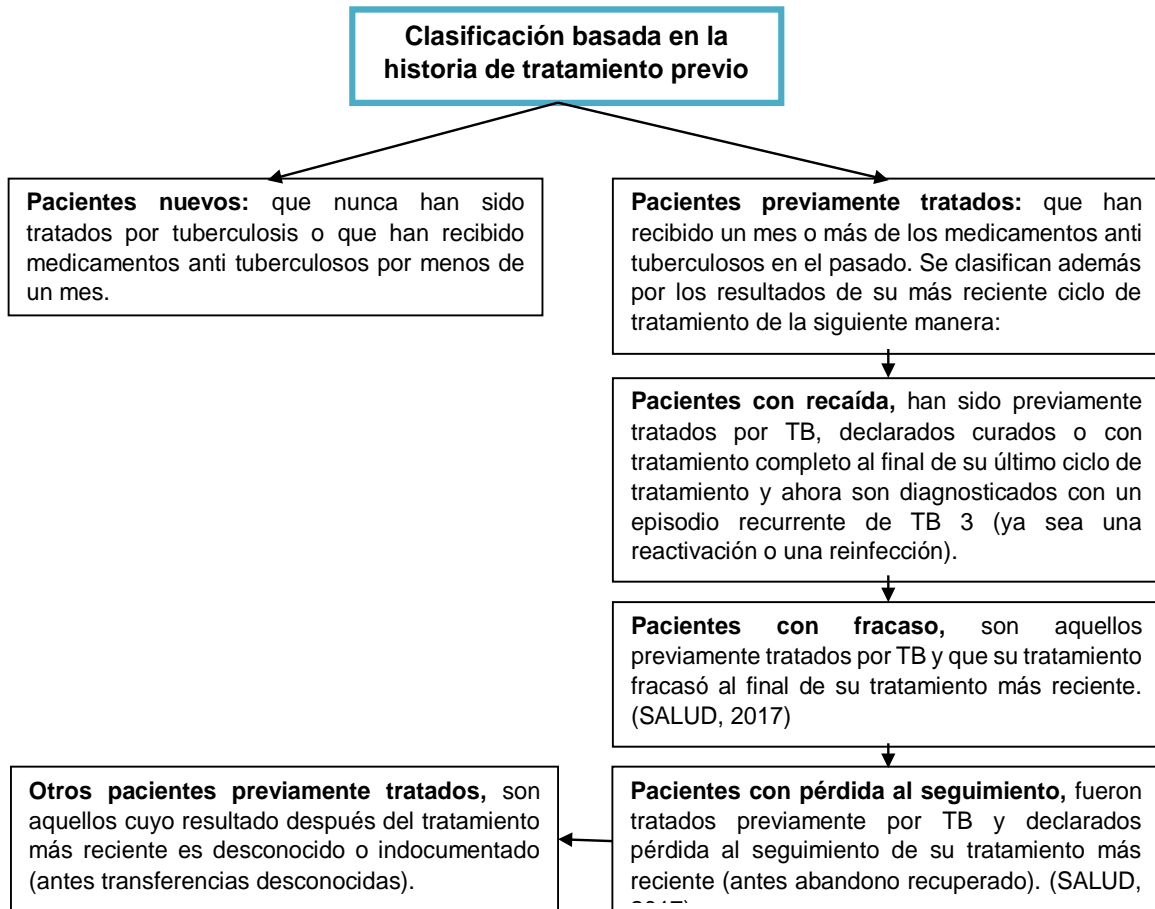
Clasificación basada en la historia de tratamiento previo

Pacientes nuevos: que nunca han sido tratados por tuberculosis o que han recibido medicamentos anti tuberculosos por menos de un mes.

Pacientes previamente tratados: que han recibido un mes o más de los medicamentos anti tuberculosos en el pasado. Se clasifican además por los resultados de su más reciente ciclo de tratamiento de la siguiente manera:

Pacientes con recaída, han sido previamente tratados por TB, declarados curados o con tratamiento completo al final de su último ciclo de tratamiento y ahora son diagnosticados con un episodio recurrente de TB 3 (ya sea una reactivación o una reinfección).

Pacientes con fracaso, son aquellos previamente tratados por TB y que su tratamiento fracasó al final de su tratamiento más reciente. (SALUD, 2017)

Otros pacientes previamente tratados, son aquellos cuyo resultado después del tratamiento más reciente es desconocido o indocumentado (antes transferencias desconocidas).

Pacientes con pérdida al seguimiento, fueron tratados previamente por TB y declarados pérdida al seguimiento de su tratamiento más reciente (antes abandono recuperado). (SALUD, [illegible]